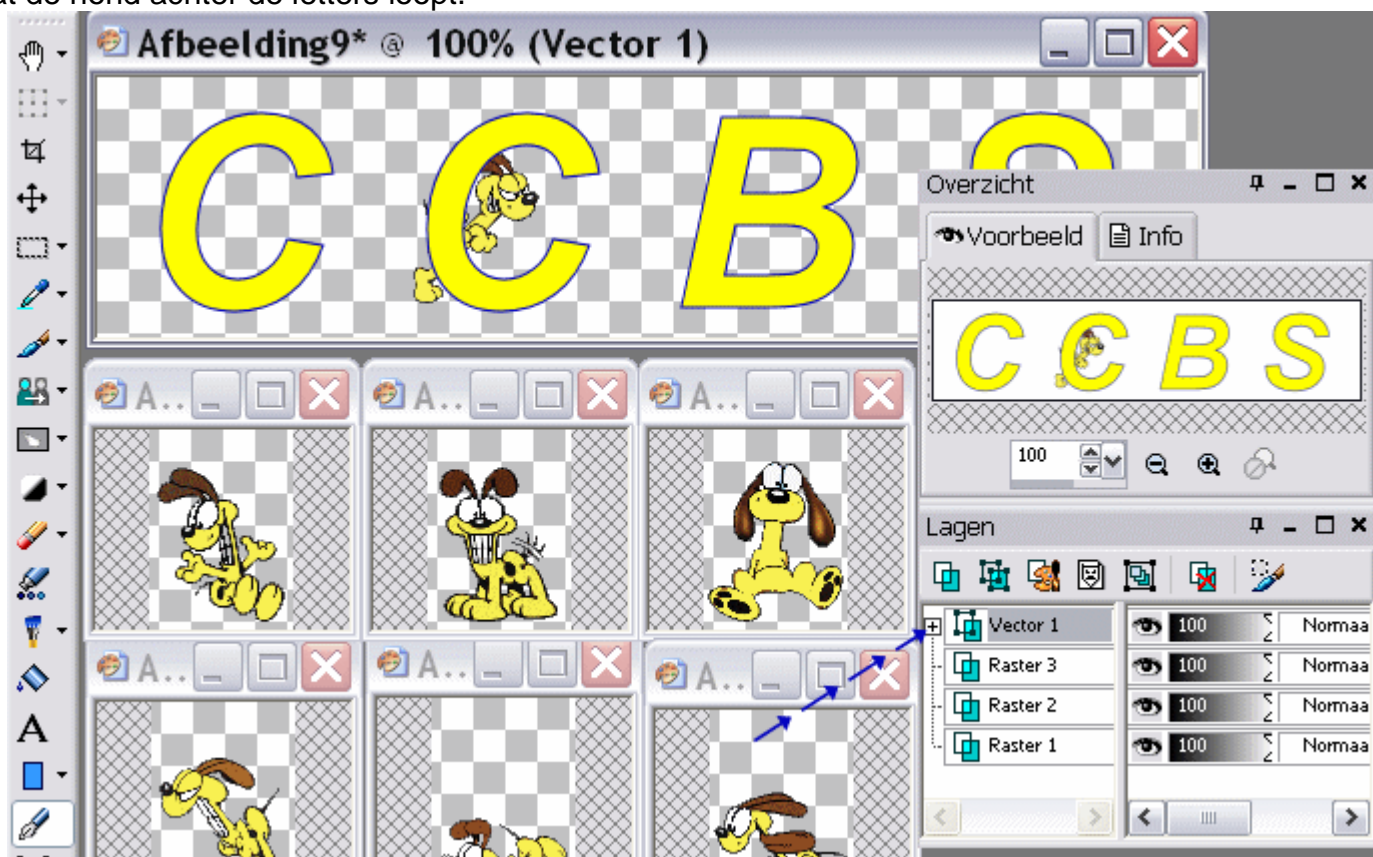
at de hond achter de letters loopt.

Afbeelding9* @ 100% (Vector 1)

C C B S

Overzicht

Voorbeeld
Info

C C B S

100

A...
A...
A...
A...
A...
A...

Lagen

Vector 1
Raster 3
Raster 2
Raster 1

100
Normaa
100
Normaa
100
Normaa
100
Normaa

A